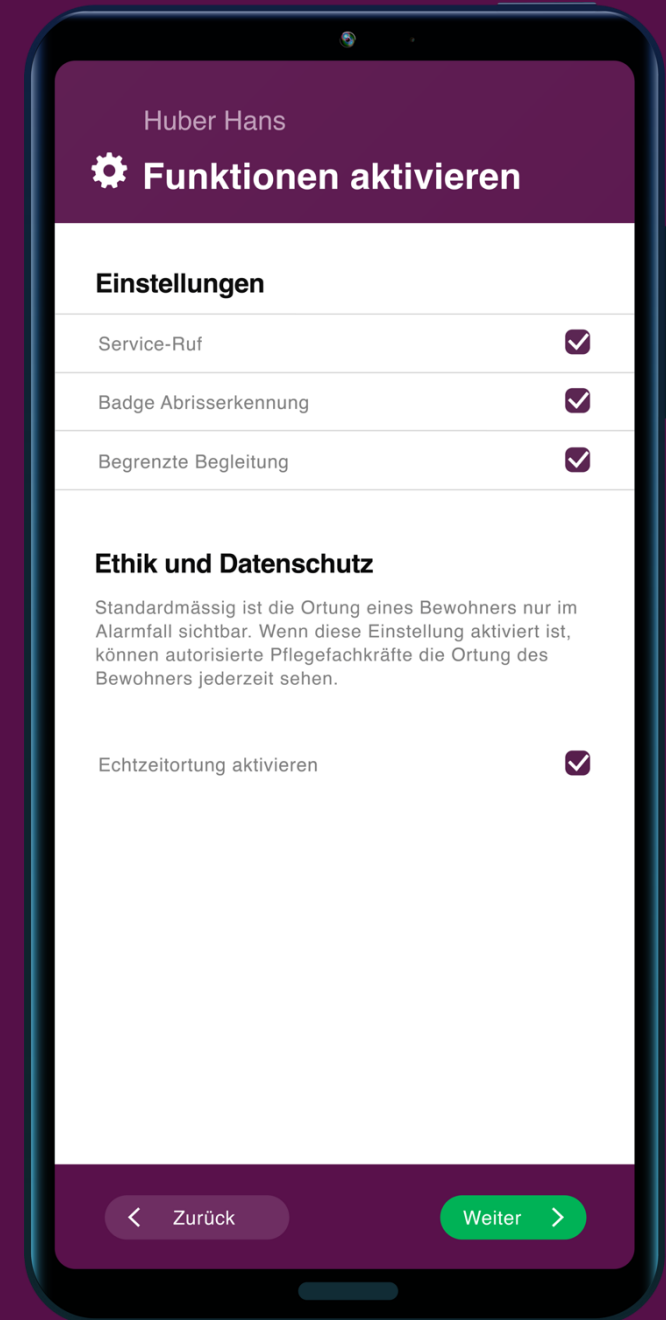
Huber Hans

Funktionen aktivieren

Einstellungen

Service-Ruf

Badge Abrisserkennung

Begrenzte Begleitung

Ethik und Datenschutz

Standardmässig ist die Ortung eines Bewohners nur im Alarmfall sichtbar. Wenn diese Einstellung aktiviert ist, können autorisierte Pflegefachkräfte die Ortung des Bewohners jederzeit sehen.

Echtzeitortung aktivieren

Zurück

Weiter